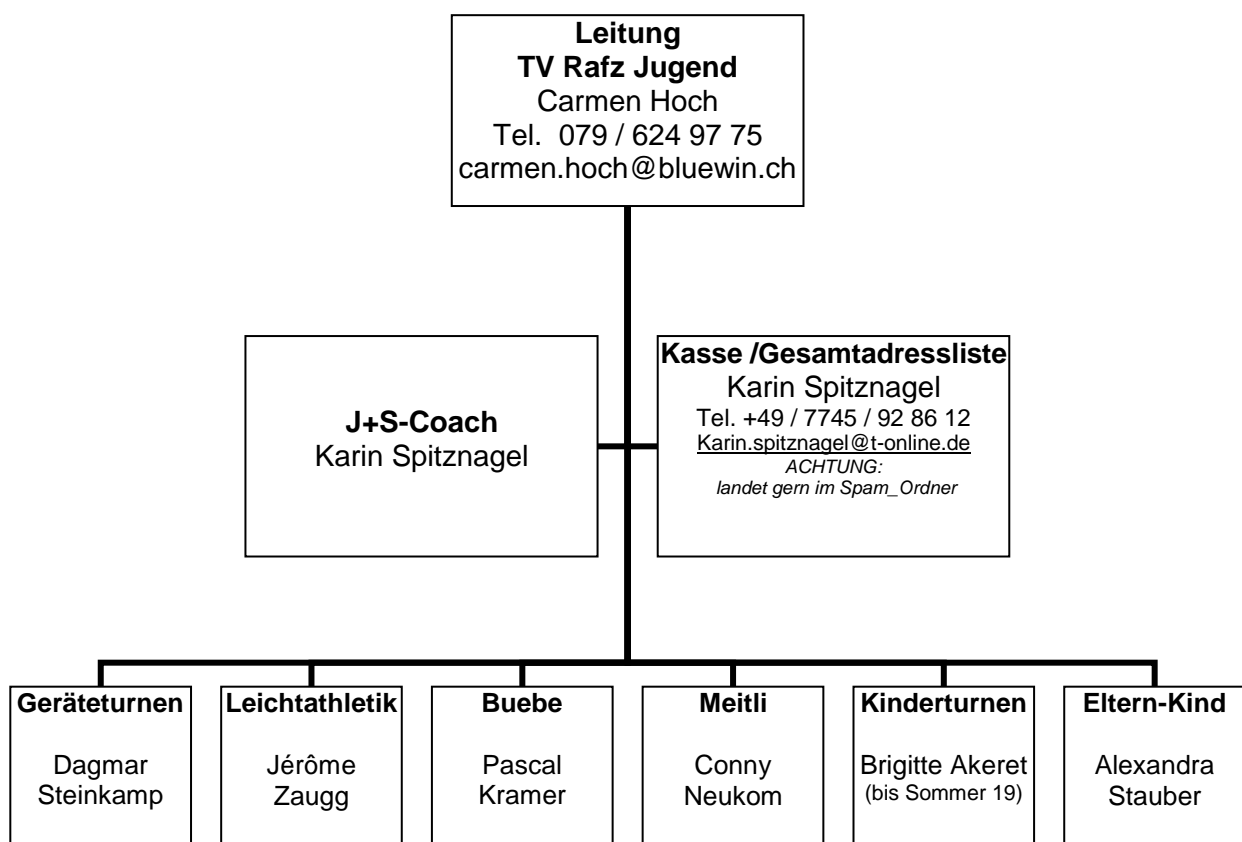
**Leitung**
**TV Rafz Jugend**
Carmen Hoch
Tel. 079 / 624 97 75
carmen.hoch@bluewin.ch

**J+S-Coach**
Karin Spitznagel

**Kasse /Gesamtadressliste**
Karin Spitznagel
Tel. +49 / 7745 / 92 86 12
Karin.spitznagel@t-online.de
*ACHTUNG:*
*landet gern im Spam_Ordner*

**Geräteturnen**
Dagmar Steinkamp

**Leichtathletik**
Jérôme Zaugg

**Buebe**
Pascal Kramer

**Meitli**
Conny Neukom

**Kinderturnen**
Brigitte Akeret
(bis Sommer 19)

**Eltern-Kind**
Alexandra Stauber